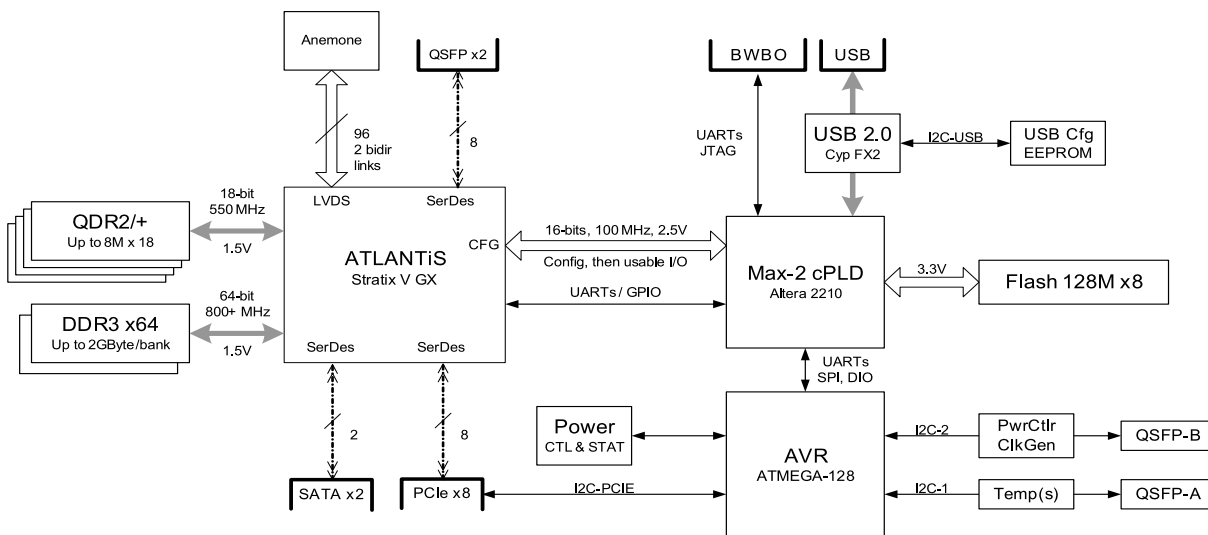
Anemone

QSFP x2

BWBO

USB

96
2 bidir
links

8

UARTs
JTAG

USB 2.0
Cyp FX2

I2C-USB

USB Cfg
EEPROM

18-bit
550 MHz

QDR2/+
Up to 8M x 18

1.5V

LVDS

SerDes

ATLANTiS
Stratix V GX

CFG

16-bits, 100 MHz, 2.5V

Config, then usable I/O

Max-2 cPLD
Altera 2210

3.3V

Flash 128M x8

UARTs / GPIO

64-bit
800+ MHz

DDR3 x64
Up to 2GByte/bank

1.5V

SerDes

SerDes

UARTs
SPI, DIO

2

8

Power
CTL & STAT

AVR
ATMEGA-128

I2C-2

PwrCtlr
ClkGen

QSFP-B

SATA x2

PCIe x8

I2C-PCIE

I2C-1

Temp(s)

QSFP-A